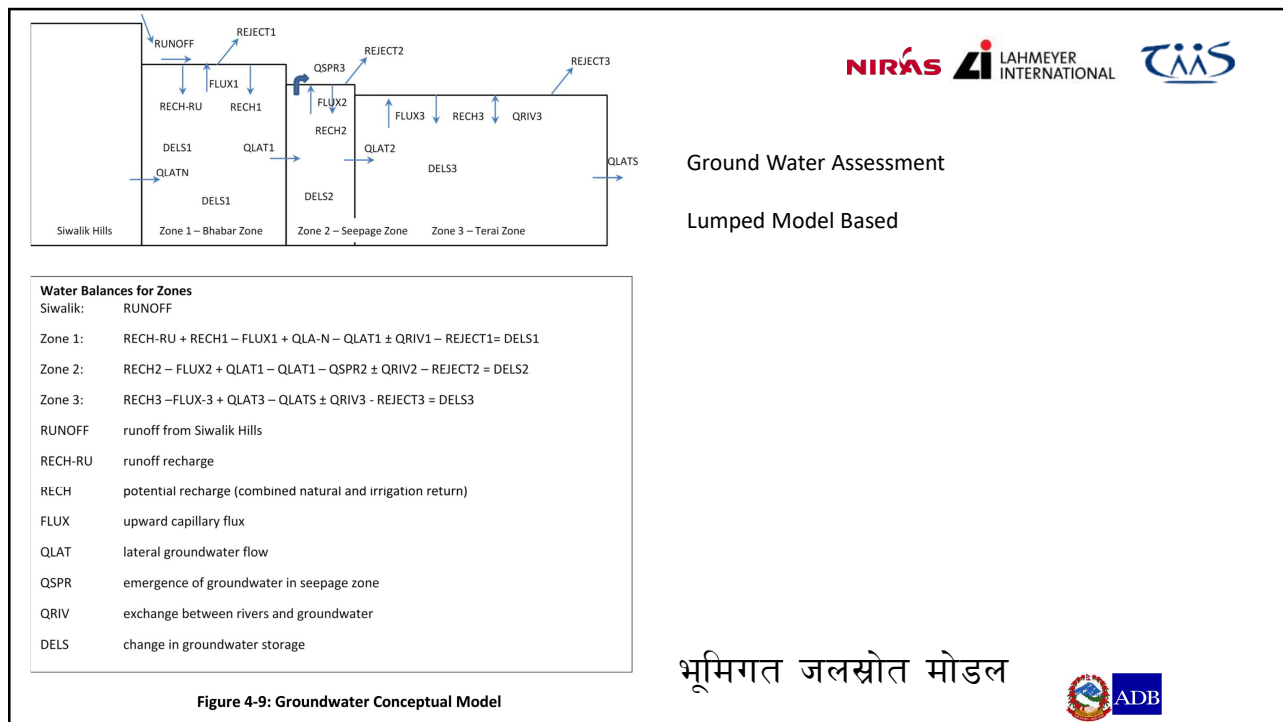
RUNOFF
REJECT1
REJECT2
REJECT3
QSPR3
FLUX1
FLUX2
FLUX3
RECH3
QRIV3
RECH-RU
RECH1
RECH2
DELS1
QLAT1
QLAT2
QLATS
QLATN
DELS3
DELS1
DELS2
Siwalik Hills
Zone 1 – Bhabar Zone
Zone 2 – Seepage Zone
Zone 3 – Terai Zone

NIRAS LAHMEYER INTERNATIONAL TMS

Ground Water Assessment

Lumped Model Based

Water Balances for Zones
Siwalik: RUNOFF

Zone 1: RECH-RU + RECH1 – FLUX1 + QLA-N – QLAT1 ± QRIV1 – REJECT1= DELS1

Zone 2: RECH2 – FLUX2 + QLAT1 – QLAT1 – QSPR2 ± QRIV2 – REJECT2 = DELS2

Zone 3: RECH3 –FLUX-3 + QLAT3 – QLATS ± QRIV3 - REJECT3 = DELS3

RUNOFF runoff from Siwalik Hills

RECH-RU runoff recharge

RECH potential recharge (combined natural and irrigation return)

FLUX upward capillary flux

QLAT lateral groundwater flow

QSPR emergence of groundwater in seepage zone

QRIV exchange between rivers and groundwater

DELS change in groundwater storage

Figure 4-9: Groundwater Conceptual Model

भूमिगत जलस्रोत मोडल

ADB